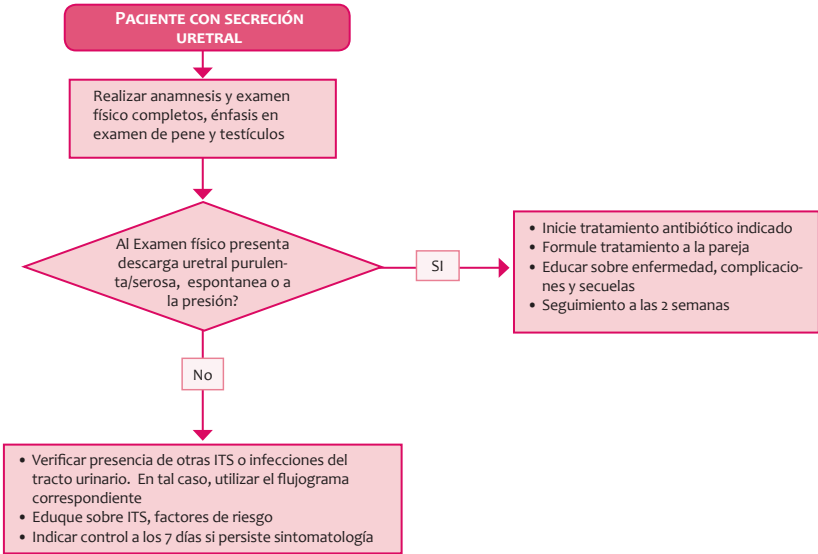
Paciente con secreción uretral

Realizar anamnesis y examen físico completos, énfasis en examen de pene y testículos

Al Examen físico presenta descarga uretral purulenta/serosa, espontanea o a la presión?

SI

• Inicie tratamiento antibiótico indicado
• Formule tratamiento a la pareja
• Educar sobre enfermedad, complicaciones y secuelas
• Seguimiento a las 2 semanas

No

• Verificar presencia de otras ITS o infecciones del tracto urinario. En tal caso, utilizar el flujograma correspondiente
• Eduque sobre ITS, factores de riesgo
• Indicar control a los 7 días si persiste sintomatología